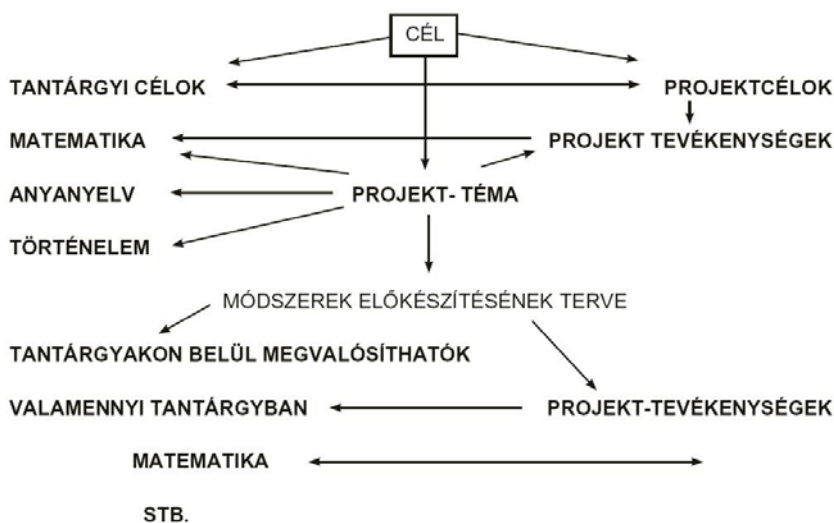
CÉL

TANTÁRGYI CÉLOK

PROJEKTCÉLOK

MATEMATIKA

PROJEKT TEVÉKENYSÉGEK

ANYANYELV

PROJEKT- TÉMA

TÖRTÉNELEM

MÓDSZEREK ELŐKÉSZÍTÉSÉNEK TERVE

TANTÁRGYAKON BELÜL MEGVALÓSÍTHATÓK

VALAMENNYI TANTÁRGYBAN

PROJEKT-TEVÉKENYSÉGEK

MATEMATIKA

STB.